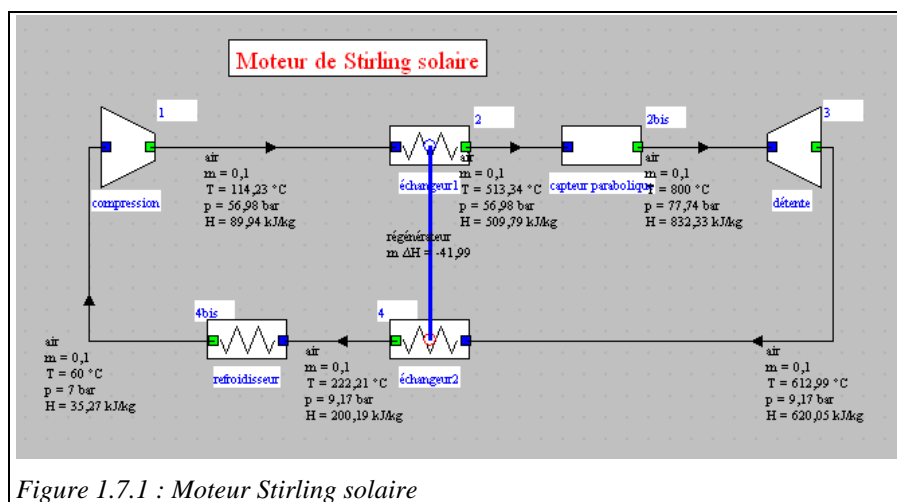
Moteur de Stirling solaire

1

compression

air
m = 0,1
T = 114,23 °C
p = 56,98 bar
H = 89,94 kJ/kg

2

échangeur1

air
m = 0,1
T = 513,34 °C
p = 56,98 bar
H = 509,79 kJ/kg

2bis

capteur parabolique

air
m = 0,1
T = 800 °C
p = 77,74 bar
H = 832,33 kJ/kg

3

détente

régénérateur
m ΔH = -41,99

4bis

refroidisseur

4

échangeur2

air
m = 0,1
T = 60 °C
p = 7 bar
H = 35,27 kJ/kg

air
m = 0,1
T = 222,21 °C
p = 9,17 bar
H = 200,19 kJ/kg

air
m = 0,1
T = 612,99 °C
p = 9,17 bar
H = 620,05 kJ/kg

Figure 1.7.1 : Moteur Stirling solaire